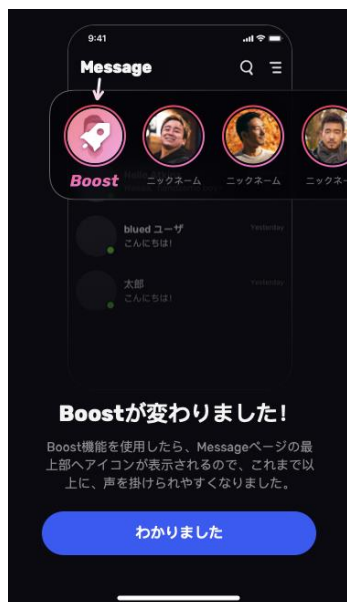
9:41

Message

Boost
ニックネーム
ニックネーム
ニックネーム

blued ユーザ
こんにちは!
Yesterday

太郎
こんにちは!
Yesterday

Boostが変わりました!

Boost機能を使用したら、Messageページの最上部へアイコンが表示されるので、これまで以上に、声を掛けられやすくなりました。

わかりました